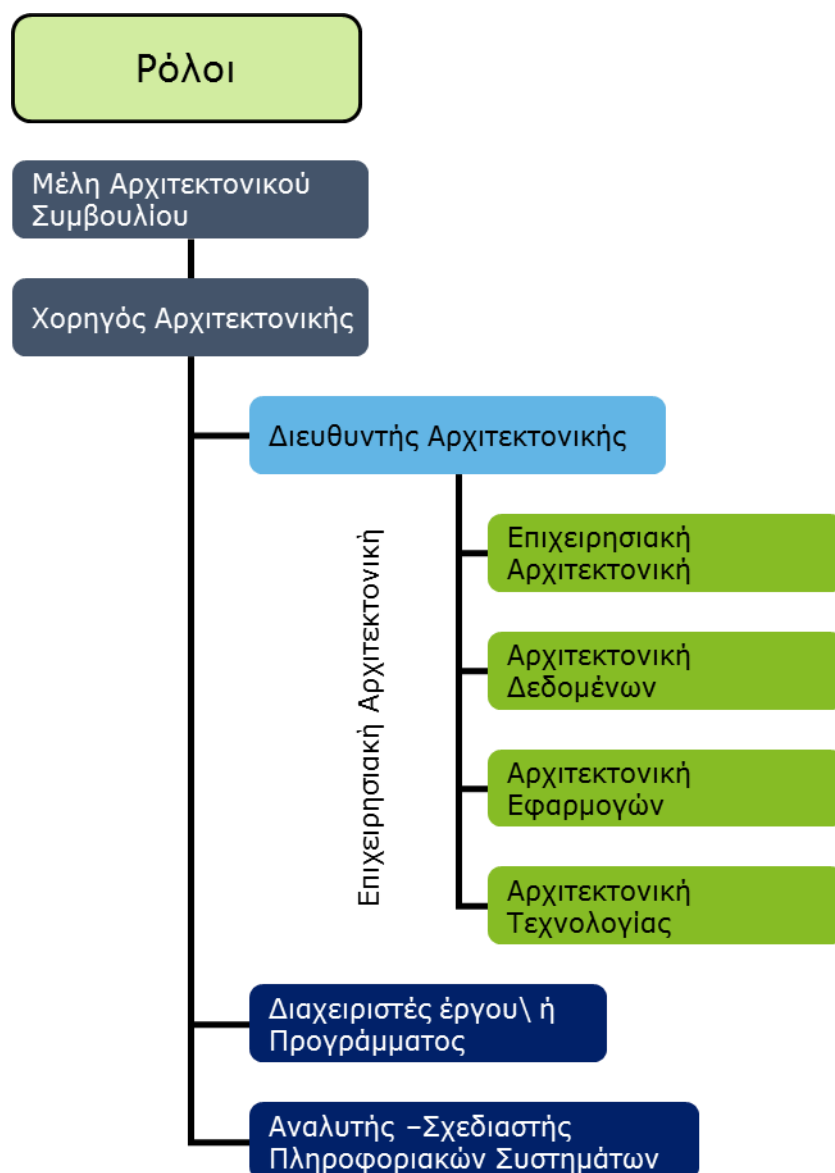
Ρόλοι

Μέλη Αρχιτεκτονικού Συμβουλίου

Χορηγός Αρχιτεκτονικής

Διευθυντής Αρχιτεκτονικής

Επιχειρησιακή Αρχιτεκτονική

Επιχειρησιακή Αρχιτεκτονική

Αρχιτεκτονική Δεδομένων

Αρχιτεκτονική Εφαρμογών

Αρχιτεκτονική Τεχνολογίας

Διαχειριστές έργου\ ή Προγράμματος

Αναλυτής –Σχεδιαστής Πληροφοριακών Συστημάτων